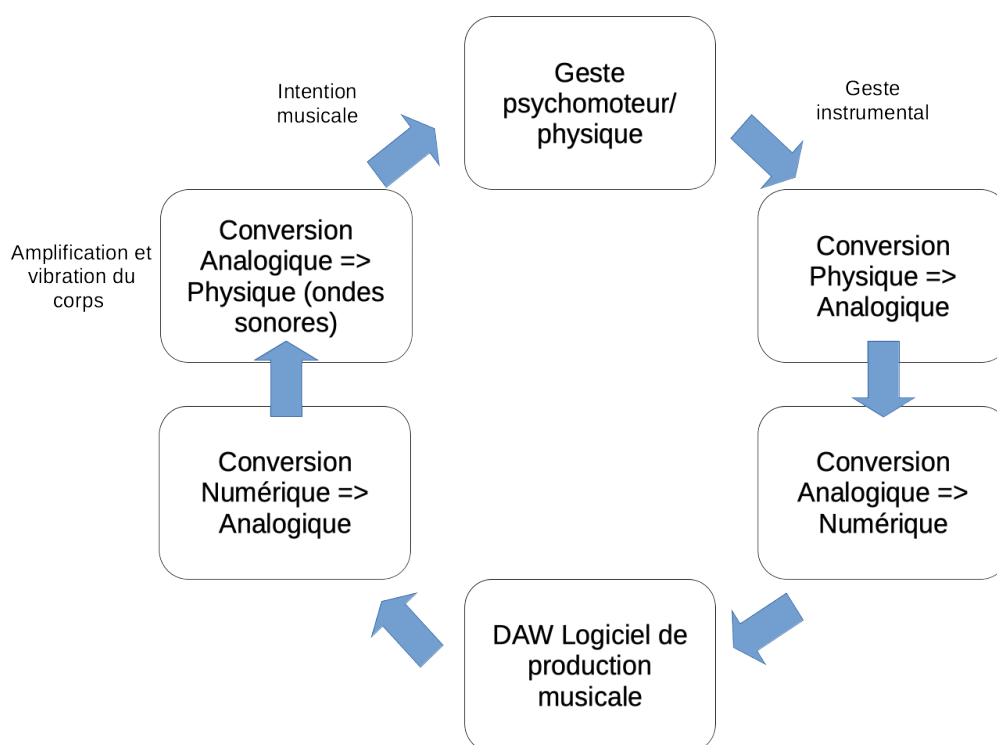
Geste psychomoteur/ physique

Geste instrumental

Conversion Physique => Analogique

Conversion Analogique => Numérique

DAW Logiciel de production musicale

Conversion Numérique => Analogique

Conversion Analogique => Physique (ondes sonores)

Amplification et vibration du corps

Intention musicale